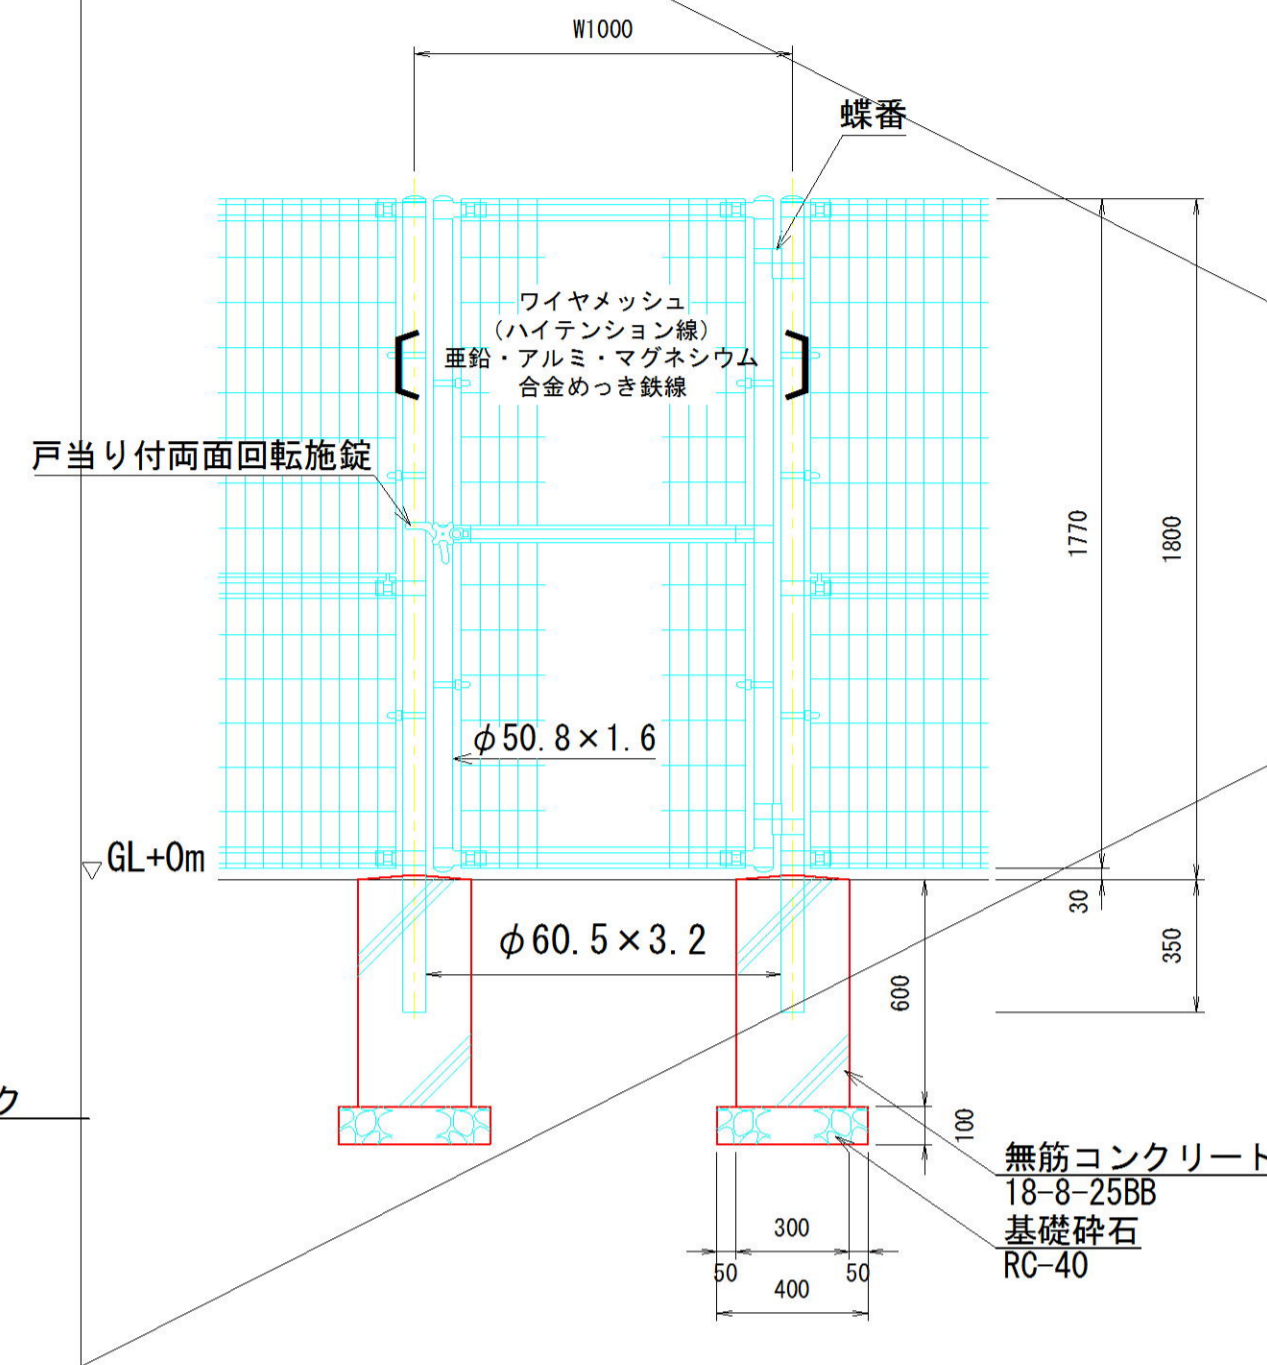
W1000

蝶番

ワイヤメッシュ
(ハイテンション線)
亜鉛・アルミ・マグネシウム
合金めっき鉄線

戸当り付両面回転施錠

1770

1800

$\phi$50.8×1.6

GL+0m

30

350

$\phi$60.5×3.2

600

ク

100

無筋コンクリート
18-8-25BB
基礎砕石
RC-40

300

50

50

400